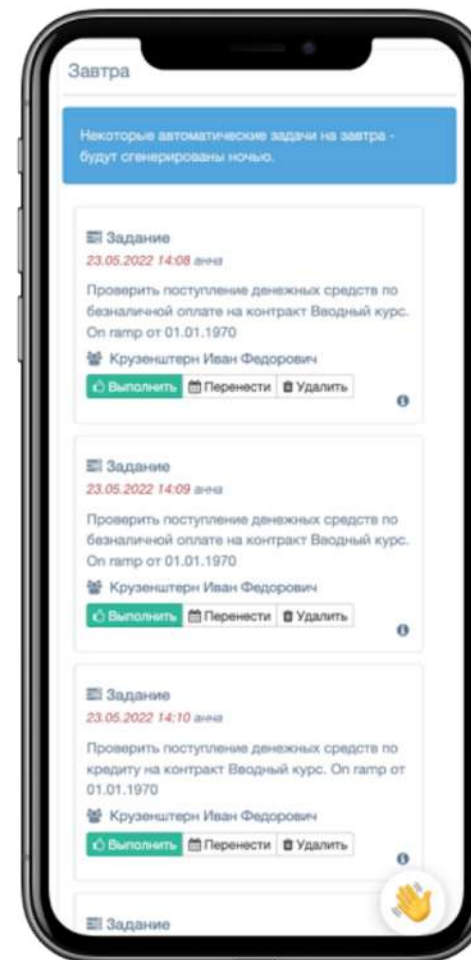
Завтра

Некоторые автоматические задачи на завтра - будут сгенерированы ночью.

Задание
23.05.2022 14:08 анна
Проверить поступление денежных средств по безналичной оплате на контракт Вводный курс. On ramp от 01.01.1970
Крузенштерн Иван Федорович
Выполнить Перенести Удалить

Задание
23.05.2022 14:09 анна
Проверить поступление денежных средств по безналичной оплате на контракт Вводный курс. On ramp от 01.01.1970
Крузенштерн Иван Федорович
Выполнить Перенести Удалить

Задание
23.05.2022 14:10 анна
Проверить поступление денежных средств по кредиту на контракт Вводный курс. On ramp от 01.01.1970
Крузенштерн Иван Федорович
Выполнить Перенести Удалить

Задание